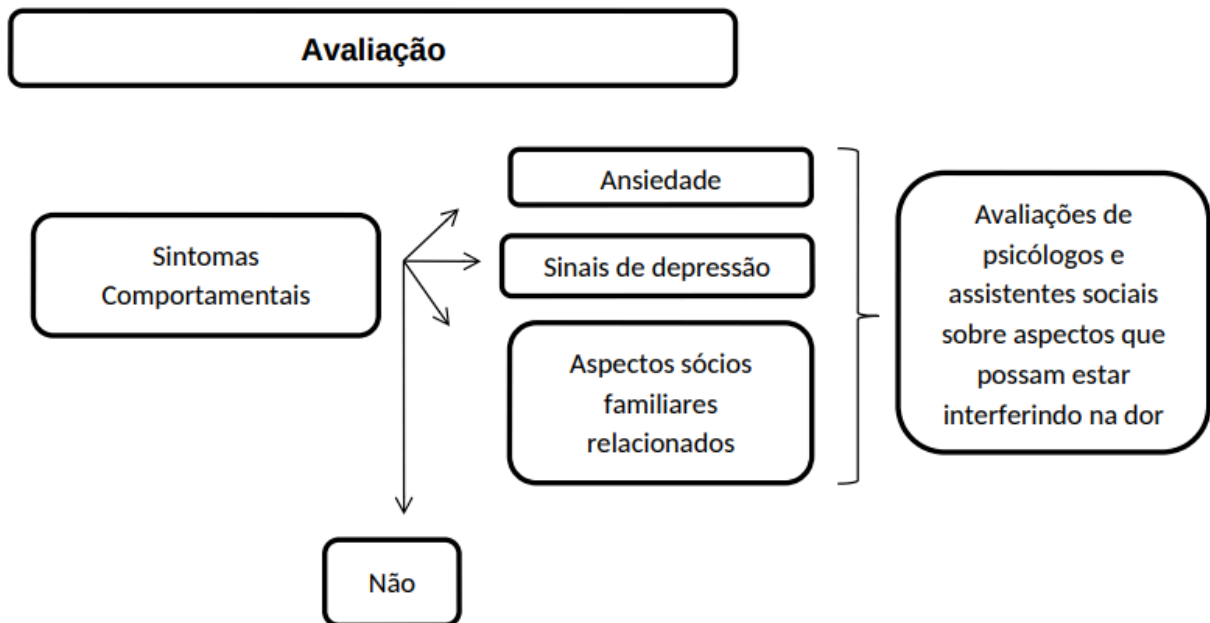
Avaliação

Sintomas Comportamentais

Ansiedade

Sinais de depressão

Aspectos sócios familiares relacionados

Avaliações de psicólogos e assistentes sociais sobre aspectos que possam estar interferindo na dor

Não